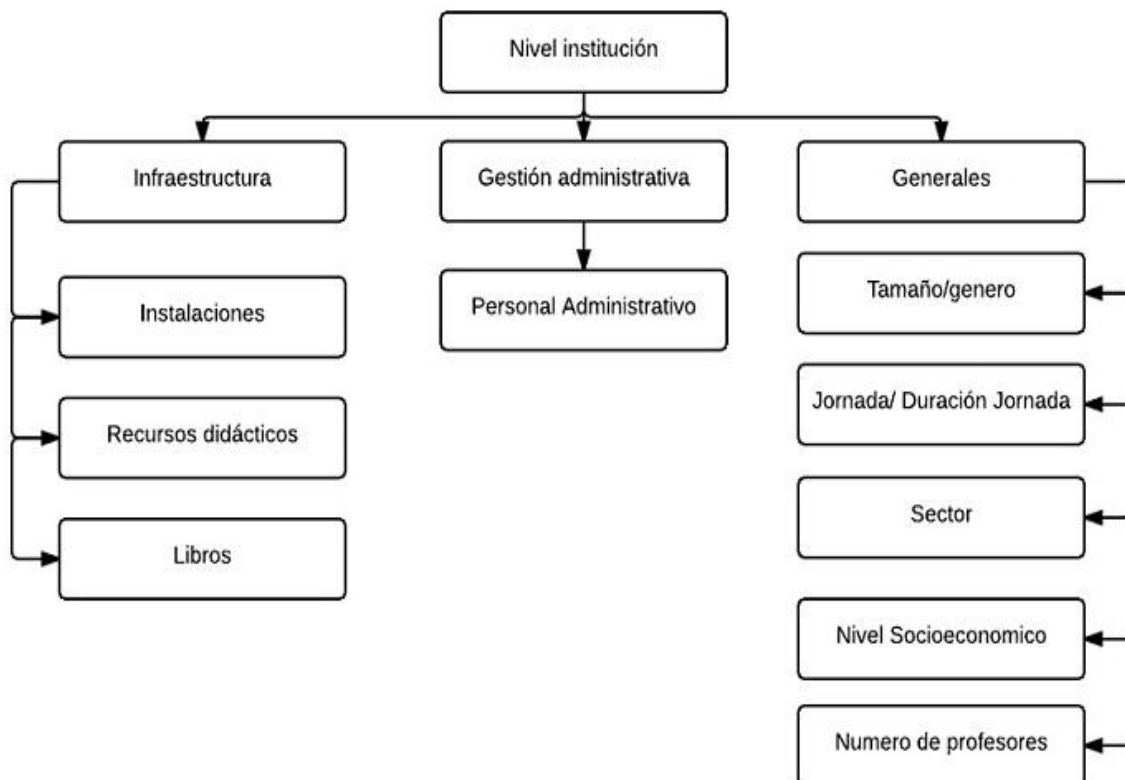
Nivel institución

Infraestructura

Gestión administrativa

Generales

Instalaciones

Recursos didácticos

Libros

Personal Administrativo

Tamaño/genero

Jornada/ Duración Jornada

Sector

Nivel Socioeconomico

Numero de profesores